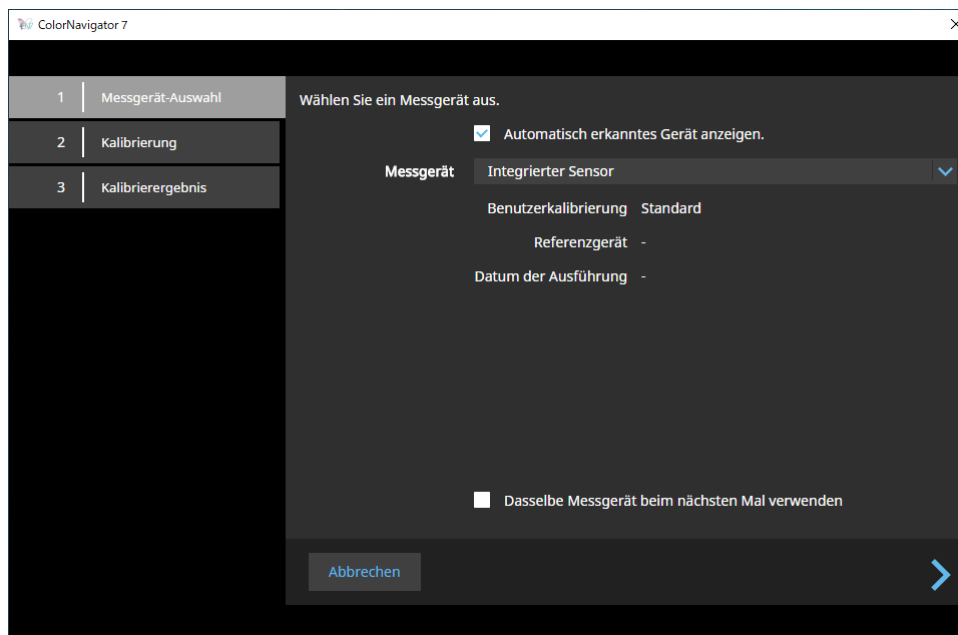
ColorNavigator 7

1 Messgerät-Auswahl
2 Kalibrierung
3 Kalibrierergebnis

Wählen Sie ein Messgerät aus.

Automatisch erkanntes Gerät anzeigen.

Messgerät Integrierter Sensor

Benutzerkalibrierung Standard
Referenzgerät -
Datum der Ausführung -

Dasselbe Messgerät beim nächsten Mal verwenden

Abbrechen